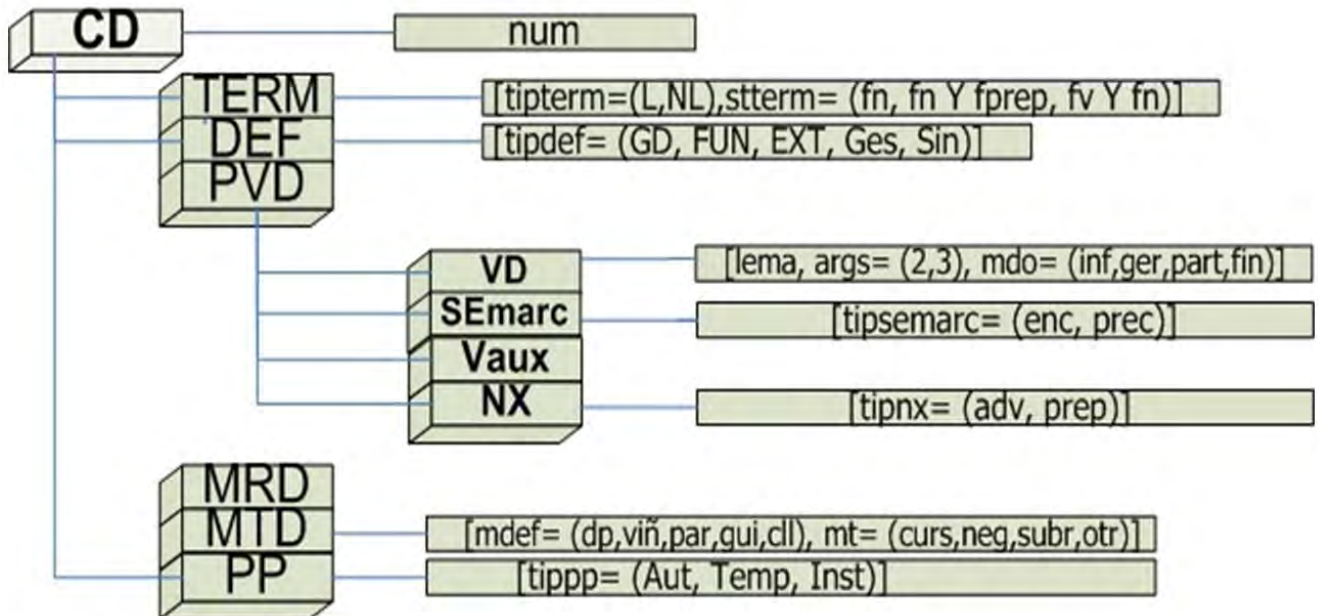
CD

num

TERM

DEF

PVD

[tipterm=(L,NL),stterm= (fn, fn Y fprep, fv Y fn)]

[tipdef= (GD, FUN, EXT, Ges, Sin)]

VD

SEmarc

Vaux

NX

[lema, args= (2,3), mdo= (inf,ger,part,fin)]

[tipsemarc= (enc, prec)]

[tipnx= (adv, prep)]

MRD

MTD

PP

[mdef= (dp,viñ,par,gui,cll), mt= (curs,neg,subr,otr)]

[tippp= (Aut, Temp, Inst)]